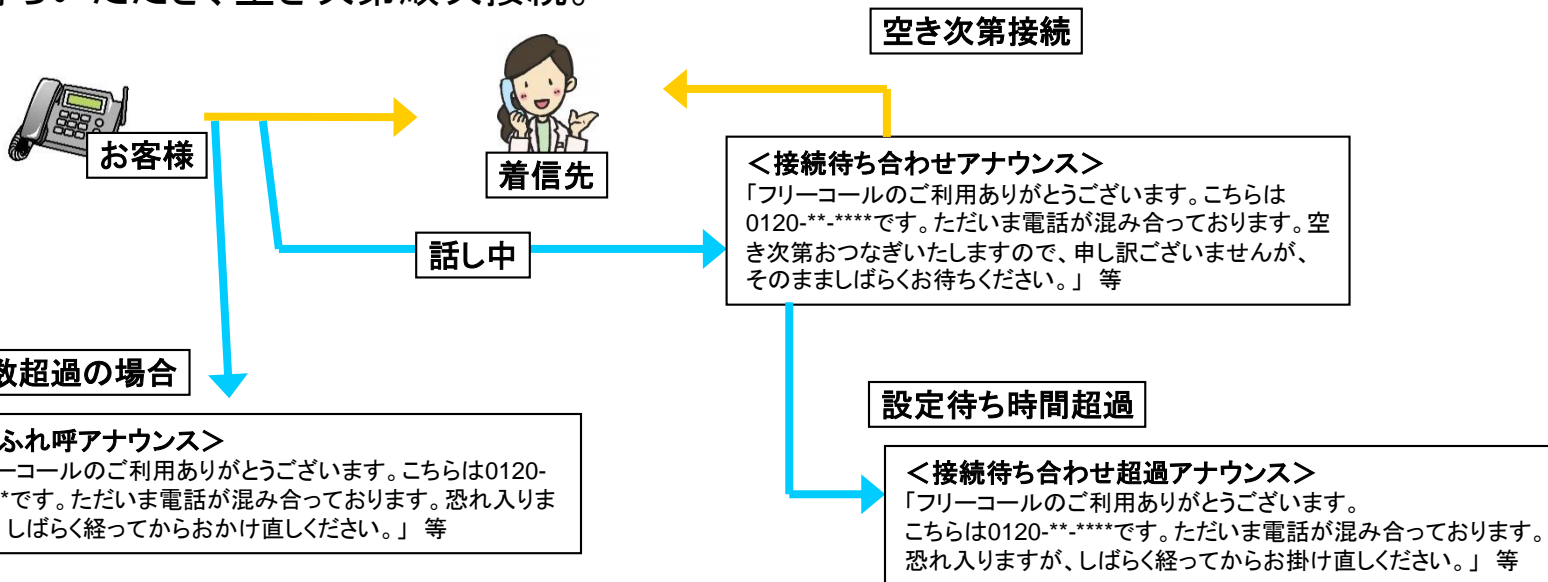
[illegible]ただき、空き次第順次接続。

空き次第接続

お客様

着信先

＜接続待ち合わせアナウンス＞
「フリーコールのご利用ありがとうございます。こちらは0120-**-****です。ただいま電話が混み合っております。空き次第おつなぎいたしますので、申し訳ございませんが、そのまましばらくお待ちください。」 等

話し中

数超過の場合

ふれ呼アナウンス＞
ーコールのご利用ありがとうございます。こちらは0120-*です。ただいま電話が混み合っております。恐れ入りま しばらく経ってからおかけ直しください。」 等

設定待ち時間超過

＜接続待ち合わせ超過アナウンス＞
「フリーコールのご利用ありがとうございます。
こちらは0120-**-****です。ただいま電話が混み合っております。
恐れ入りますが、しばらく経ってからお掛け直しください。」 等